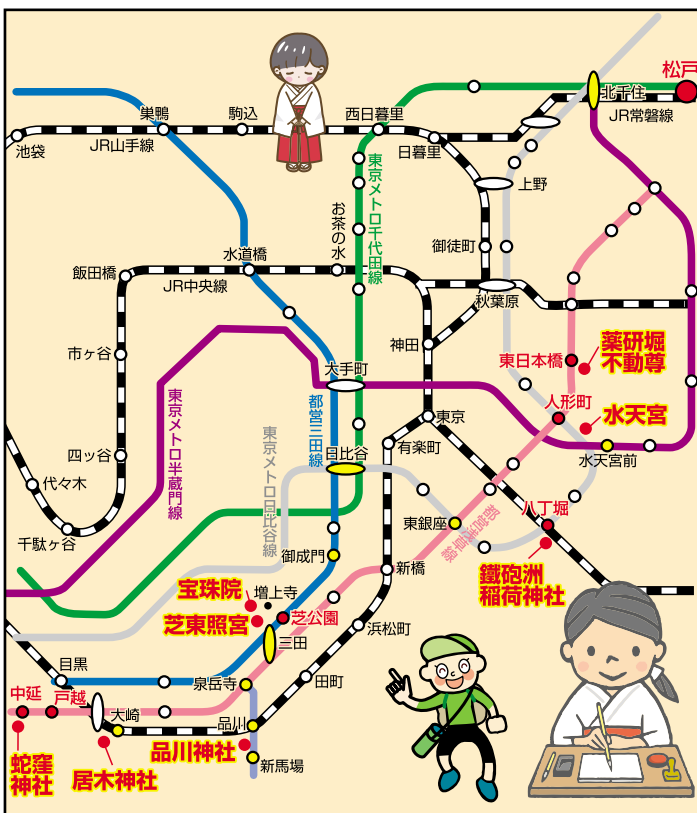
松戸
北千住
JR常磐線
巣鴨
駒込
西日暮里
池袋
JR山手線
日暮里
東京メトロ千代田線
上野
お茶の水
御徒町
水道橋
飯田橋
JR中央線
秋葉原
市ヶ谷
神田
薬研堀
不動尊
東日本橋
大手町
東京メトロ半蔵門線
都営三田線
人形町
水天宮
東京
四ッ谷
有楽町
東京メトロ日比谷線
日比谷
水天宮前
代々木
八丁堀
千駄ヶ谷
東銀座
都営浅草線
御成門
鐵砲洲
稲荷神社
新橋
宝珠院
増上寺
芝東照宮
芝公園
浜松町
三田
目黒
泉岳寺
田町
中延
戸越
大崎
品川
品川神社
蛇窪
神社
居木神社
新馬場